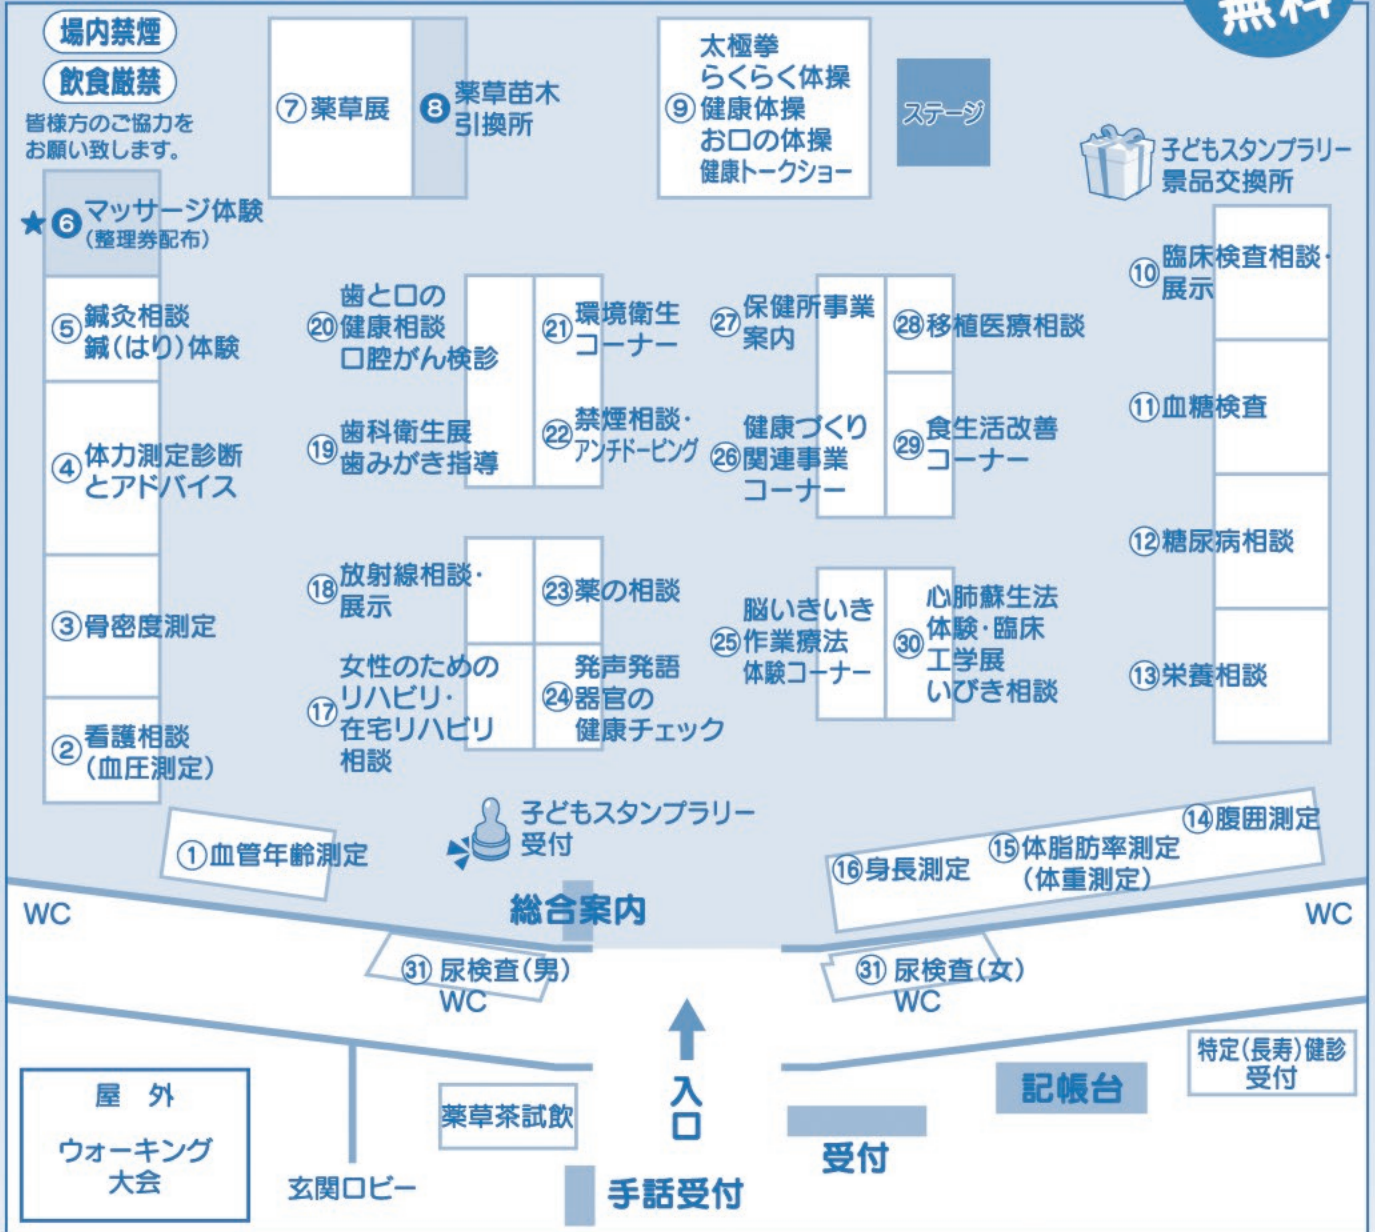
無料

場内禁煙
飲食厳禁
皆様方のご協力をお願い致します。

⑦薬草展
❽薬草苗木引換所

⑨太極拳 らくらく体操 健康体操 お口の体操 健康トークショー

ステージ

子どもスタンプラリー景品交換所

★❻マッサージ体験（整理券配布）

⑤鍼灸相談 鍼（はり）体験

④体力測定診断とアドバイス

③骨密度測定

②看護相談（血圧測定）

⑳歯と口の健康相談 口腔がん検診

⑲歯科衛生展 歯みがき指導

㉑環境衛生コーナー

㉒禁煙相談・アンチドーピング

㉗保健所事業案内

㉖健康づくり関連事業コーナー

㉘移植医療相談

㉙食生活改善コーナー

⑩臨床検査相談・展示

⑪血糖検査

⑫糖尿病相談

⑬栄養相談

⑱放射線相談・展示

⑰女性のためのリハビリ・在宅リハビリ相談

㉓薬の相談

㉔発声発語器官の健康チェック

㉕脳いきいき作業療法体験コーナー

㉚心肺蘇生法体験・臨床工学展 いびき相談

子どもスタンプラリー受付

①血管年齢測定

⑭腹囲測定
⑮体脂肪率測定（体重測定）
⑯身長測定

WC
総合案内
WC

㉛尿検査（男）
WC
㉛尿検査（女）
WC

特定（長寿）健診受付

屋外
ウォーキング大会

薬草茶試飲

入口

記帳台

受付

玄関ロビー

手話受付